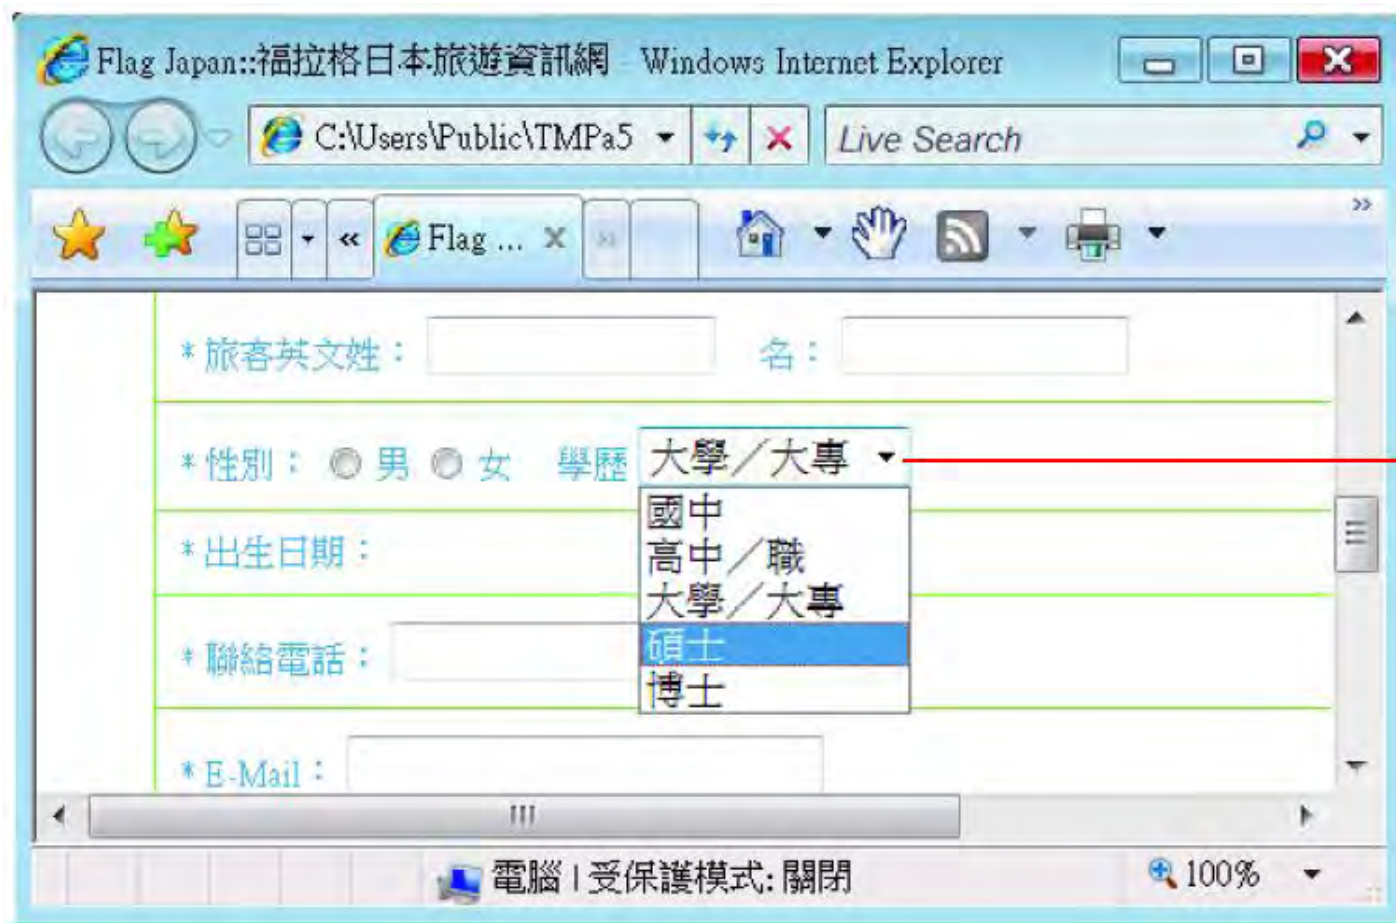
Flag Japan::福拉格日本旅遊資訊網 - Windows Internet Explorer

C:\Users\Public\TMPa5

Live Search

Flag ...

\* 旅客英文姓： 名：

\* 性別： 男 女 學歷 大學／大專

國中
高中／職
大學／大專
碩士
博士

\* 出生日期：

\* 聯絡電話：

\* E-Mail：

電腦 | 受保護模式: 關閉

100%